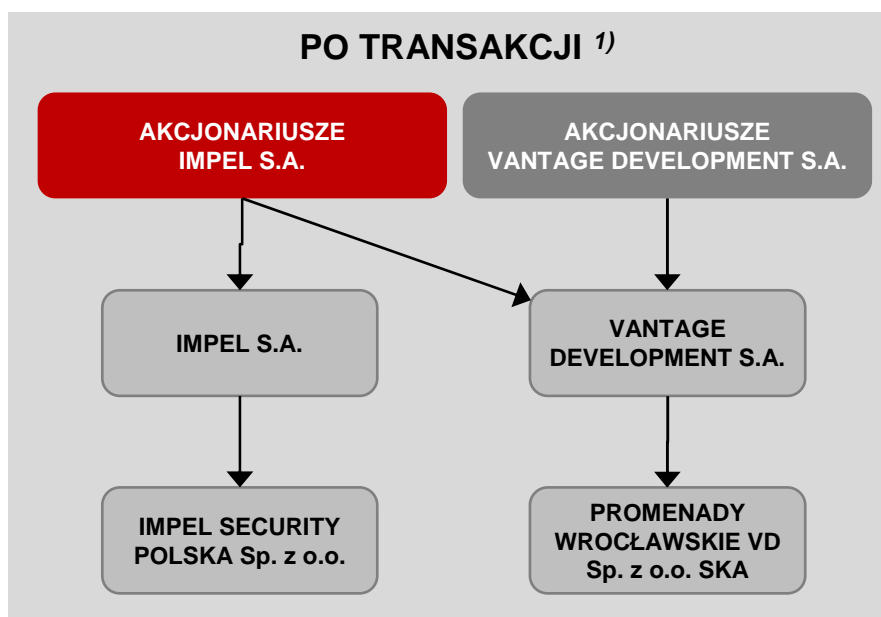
PO TRANSAKCJI $^{1)}$

AKCJONARIUSZE IMPEL S.A.

AKCJONARIUSZE VANTAGE DEVELOPMENT S.A.

IMPEL S.A.

VANTAGE DEVELOPMENT S.A.

IMPEL SECURITY POLSKA Sp. z o.o.

PROMENADY WROCŁAWSKIE VD Sp. z o.o. SKA